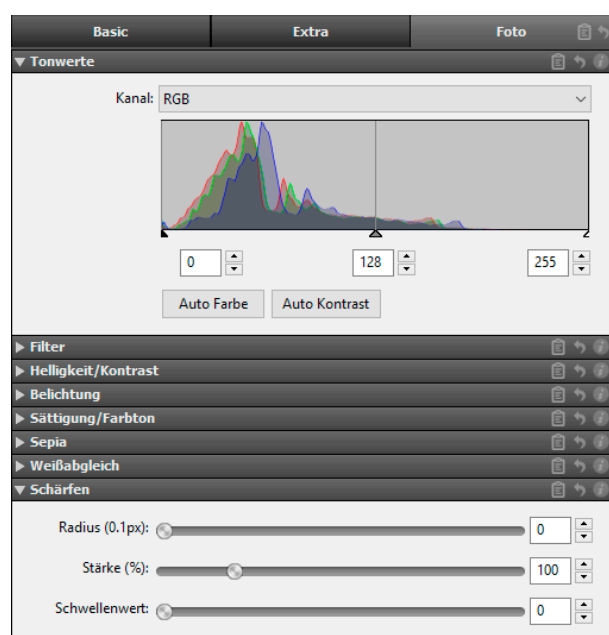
Basic
Extra
Foto
▼ Tonwerte
Kanal: RGB
0
128
255
Auto Farbe
Auto Kontrast
▶ Filter
▶ Helligkeit/Kontrast
▶ Belichtung
▶ Sättigung/Farbton
▶ Sepia
▶ Weißabgleich
▼ Schärfen
Radius (0.1px): 0
Stärke (%): 100
Schwellenwert: 0